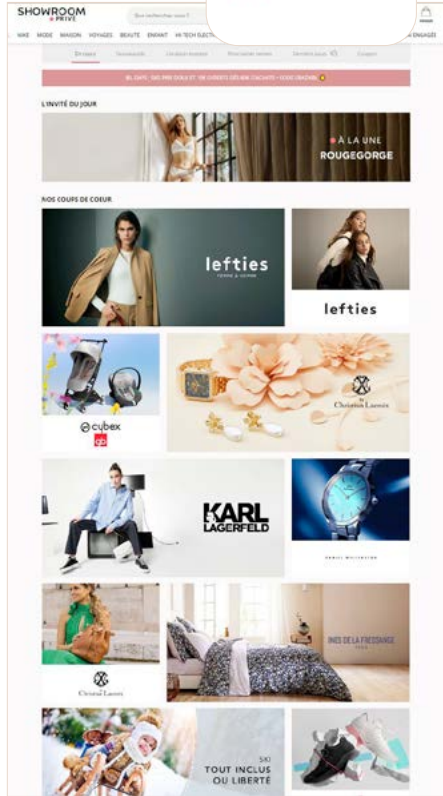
SHOWROOM PRIVE

Que recherchez-vous ?

VIKE MODE MAISON VOYAGES BEAUTE ENFANT HI-TECH ELECTR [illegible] ENGAGÉS

Groupes Nouveautés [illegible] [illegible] Derniers jours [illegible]

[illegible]

L'INVITÉ DU JOUR

À LA UNE
ROUGEGORGE

NOS COUPS DE COEUR

lefties
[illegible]

lefties

cybex
gb

Christian Lacroix

KARL LAGERFELD

DANIEL WELLINGTON

Christian Lacroix

INES DE LA FRESSANGE
PARIS

SKI
TOUT INCLUS OU LIBERTÉ